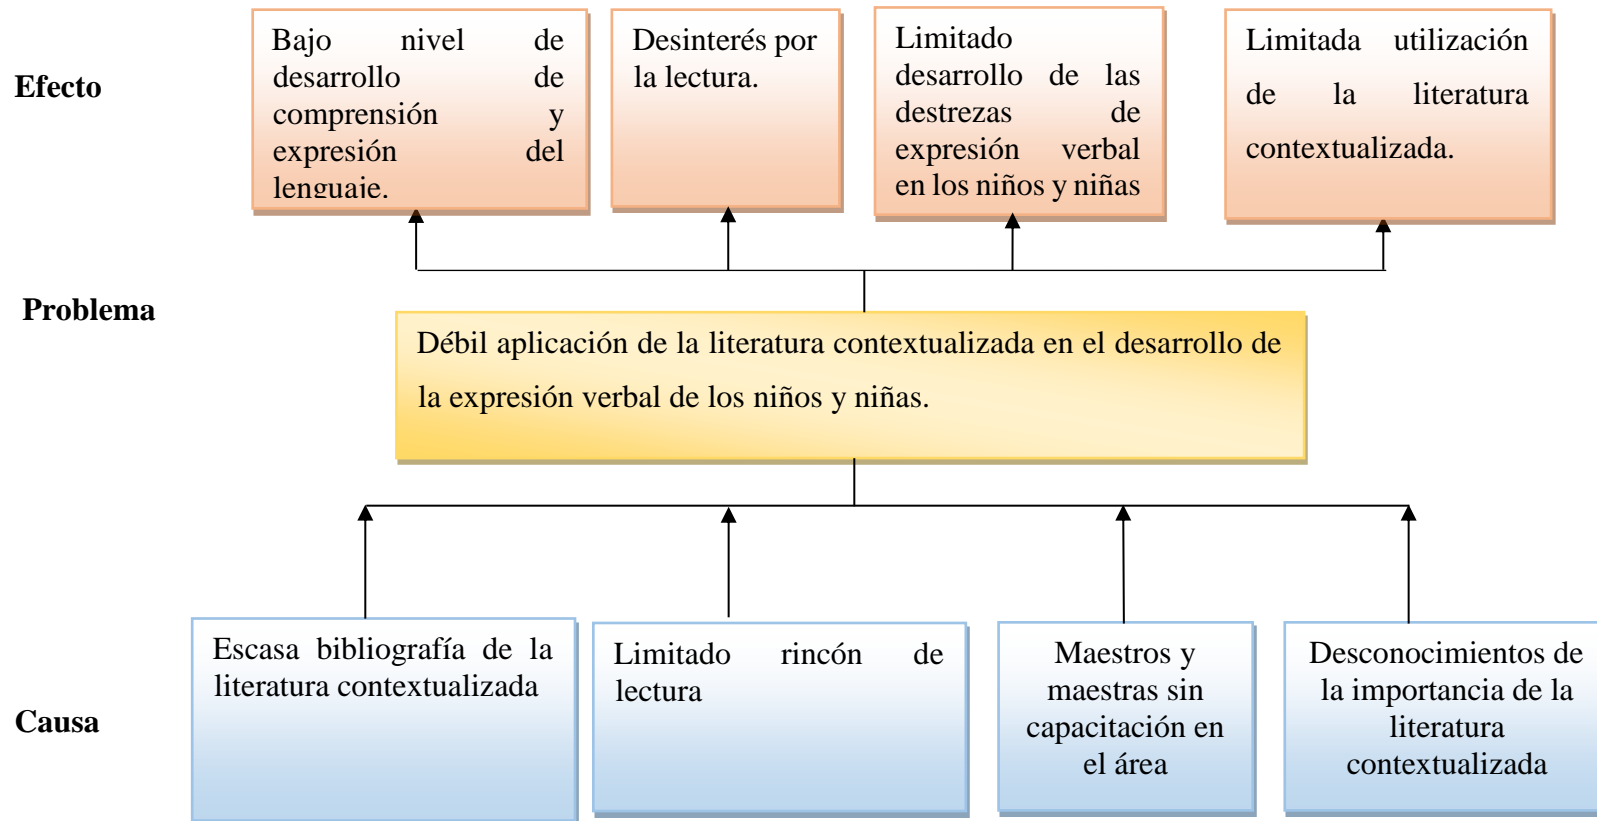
Efecto

Bajo nivel de desarrollo de comprensión y expresión del lenguaje.

Desinterés por la lectura.

Limitado desarrollo de las destrezas de expresión verbal en los niños y niñas

Limitada utilización de la literatura contextualizada.

Problema

Débil aplicación de la literatura contextualizada en el desarrollo de la expresión verbal de los niños y niñas.

Causa

Escasa bibliografía de la literatura contextualizada

Limitado rincón de lectura

Maestros y maestras sin capacitación en el área

Desconocimientos de la importancia de la literatura contextualizada